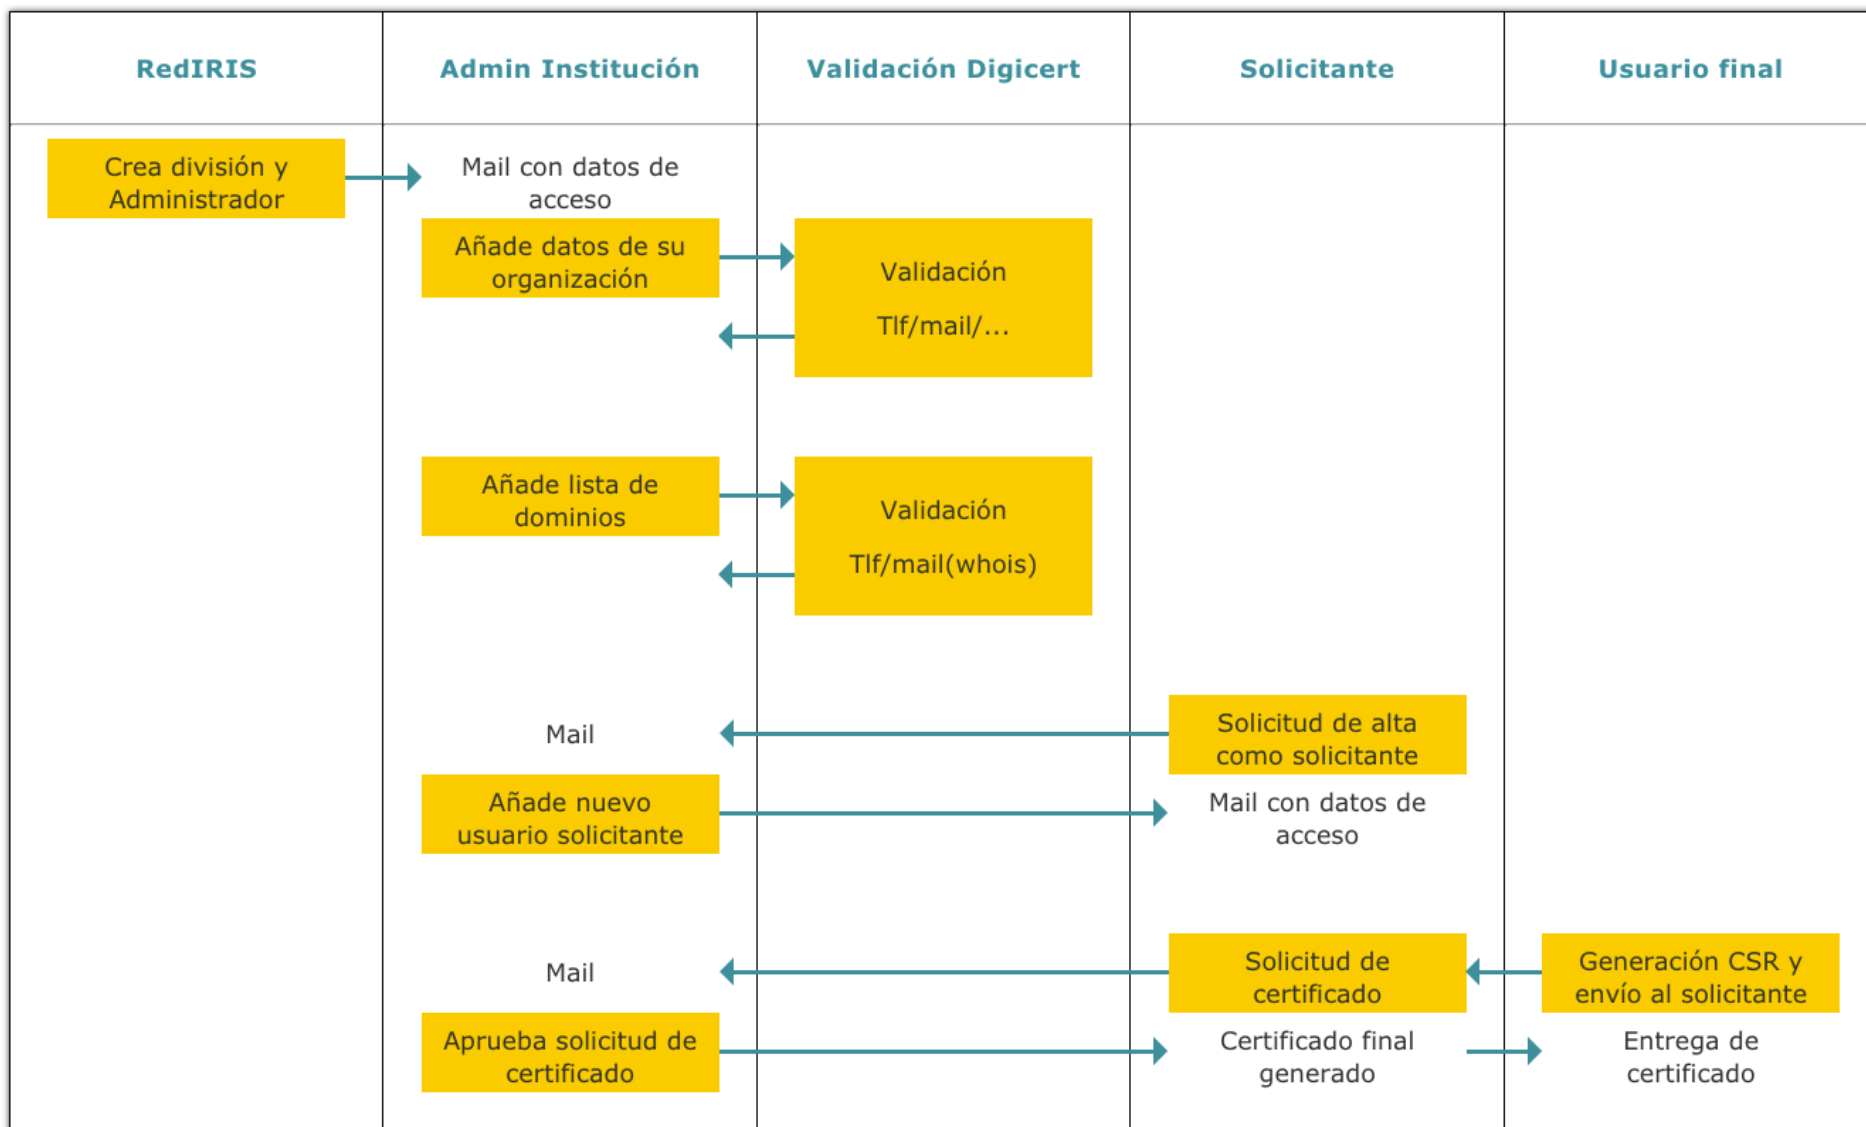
| RedIRIS | Admin Institución | Validación Digicert | Solicitante | Usuario final |
|---|---|---|---|---|
| Crea división y Administrador | Mail con datos de acceso | | | |
| | Añade datos de su organización | Validación Tlf/mail/... | | |
| | Añade lista de dominios | Validación Tlf/mail(whois) | | |
| | Mail | | Solicitud de alta como solicitante | |
| | Añade nuevo usuario solicitante | | Mail con datos de acceso | |
| | Mail | | Solicitud de certificado | Generación CSR y envío al solicitante |
| | Aprueba solicitud de certificado | | Certificado final generado | Entrega de certificado |